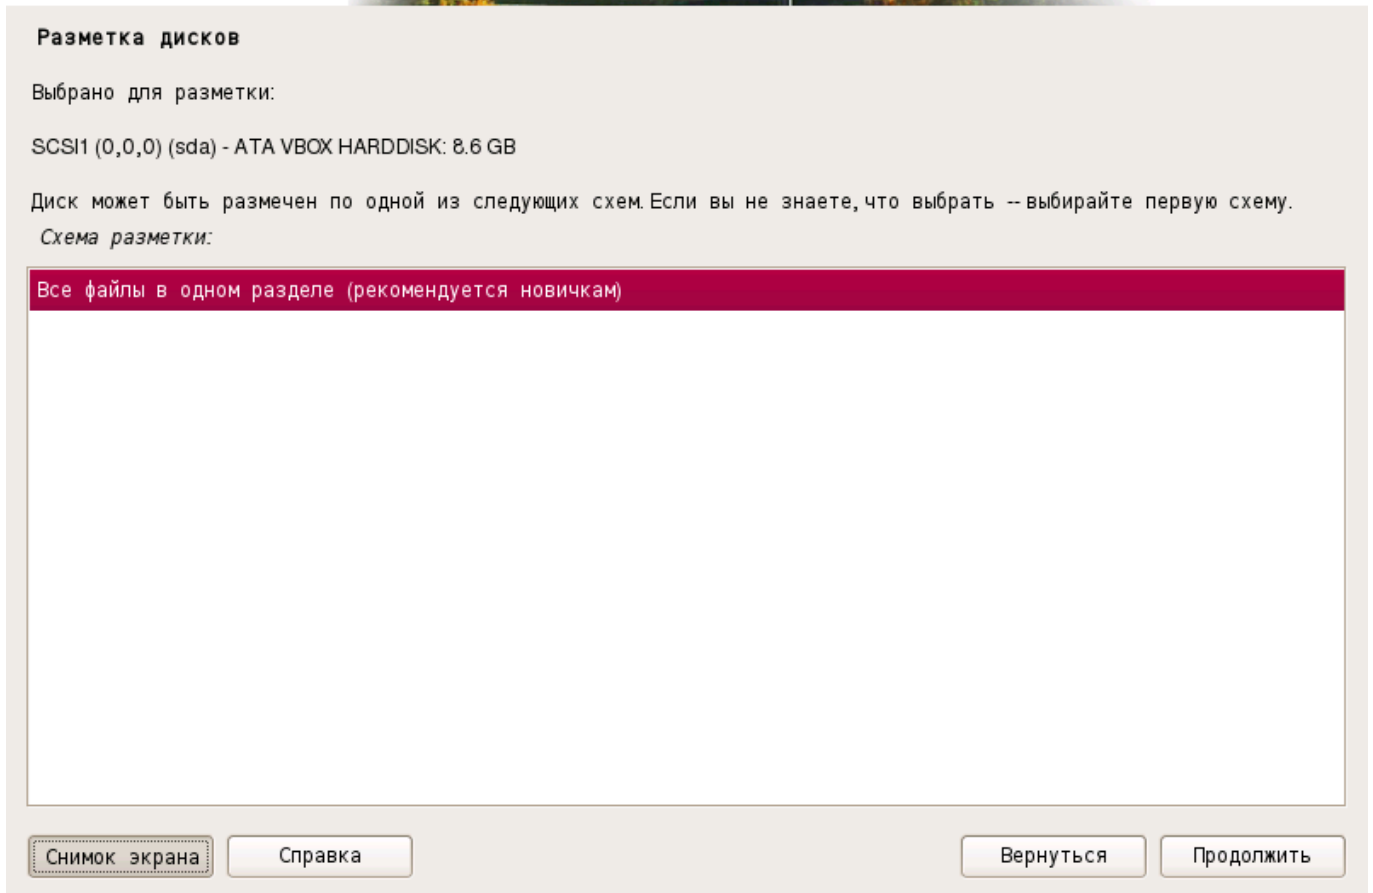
Разметка дисков

Выбрано для разметки:

SCSI1 (0,0,0) (sda) - ATA VBOX HARDDISK: 8.6 GB

Диск может быть размечен по одной из следующих схем. Если вы не знаете, что выбрать -- выбирайте первую схему.

Схема разметки:

Все файлы в одном разделе (рекомендуется новичкам)

Снимок экрана

Справка

Вернуться

Продолжить